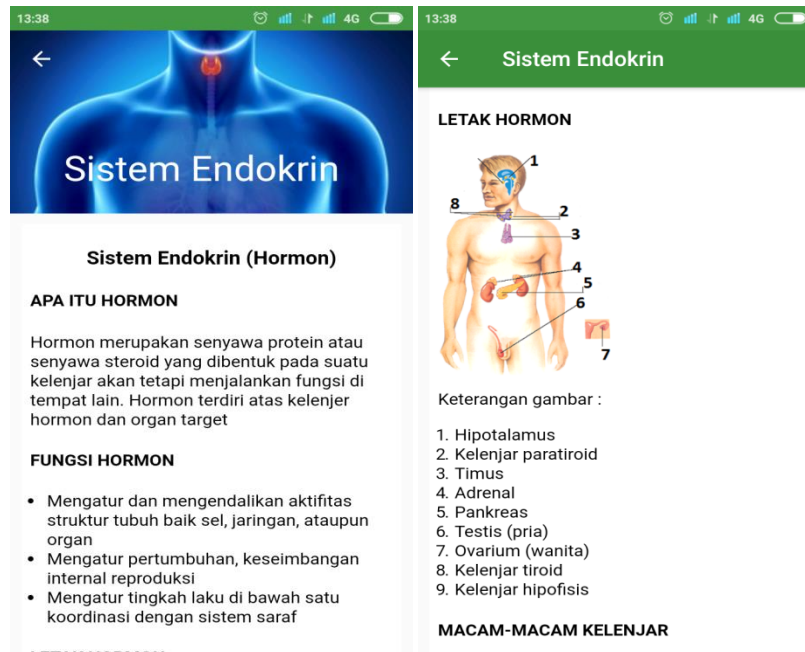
13:38 4G

Sistem Endokrin

Sistem Endokrin (Hormon)

APA ITU HORMON

Hormon merupakan senyawa protein atau senyawa steroid yang dibentuk pada suatu kelenjar akan tetapi menjalankan fungsi di tempat lain. Hormon terdiri atas kelenjer hormon dan organ target

FUNGSI HORMON

- Mengatur dan mengendalikan aktifitas struktur tubuh baik sel, jaringan, ataupun organ
- Mengatur pertumbuhan, keseimbangan internal reproduksi
- Mengatur tingkah laku di bawah satu koordinasi dengan sistem saraf

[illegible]

13:38 4G

Sistem Endokrin

LETAK HORMON

1
8
2
3
4
5
6
7

Keterangan gambar :

1. Hipotalamus
2. Kelenjar paratiroid
3. Timus
4. Adrenal
5. Pankreas
6. Testis (pria)
7. Ovarium (wanita)
8. Kelenjar tiroid
9. Kelenjar hipofisis

MACAM-MACAM KELENJAR